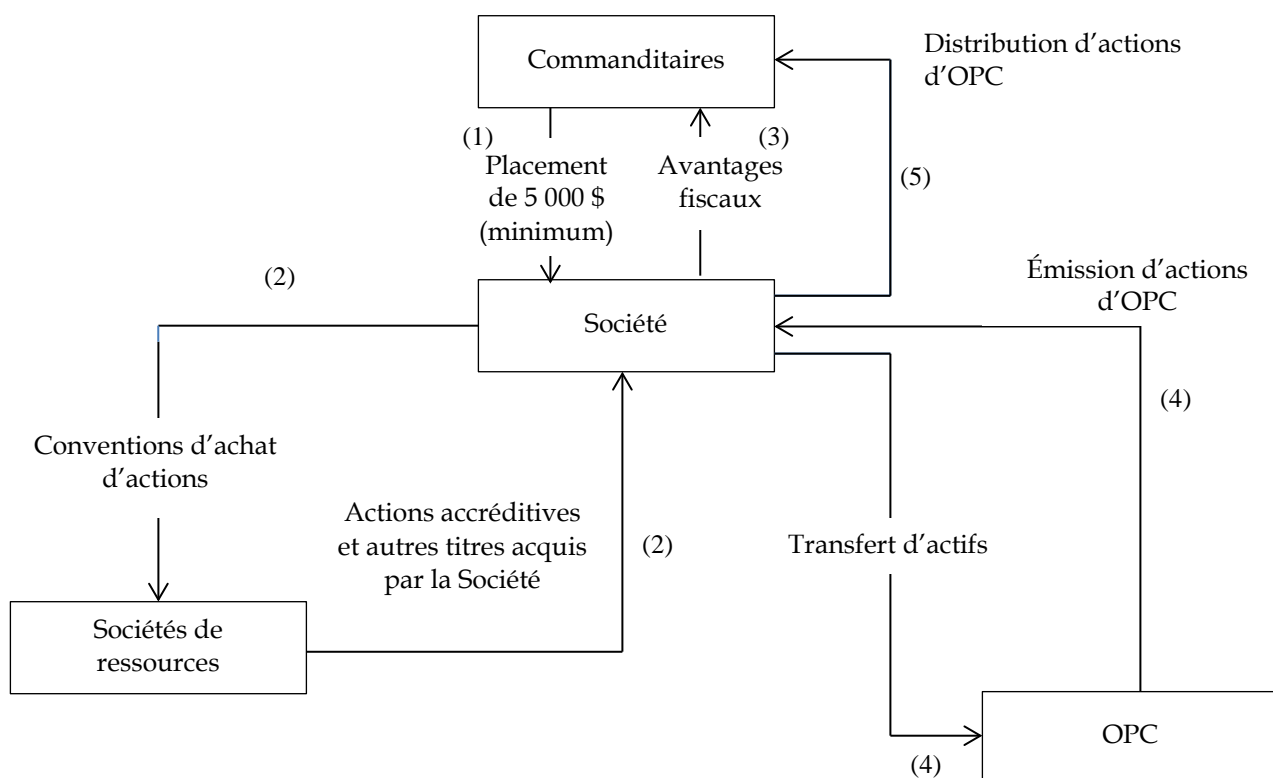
Commanditaires

Distribution d'actions d'OPC

(1)

Placement de 5 000 $ (minimum)

(3)

Avantages fiscaux

(5)

(2)

Émission d'actions d'OPC

Société

(4)

Conventions d'achat d'actions

Actions accréditives et autres titres acquis par la Société

(2)

Transfert d'actifs

Sociétés de ressources

OPC

(4)